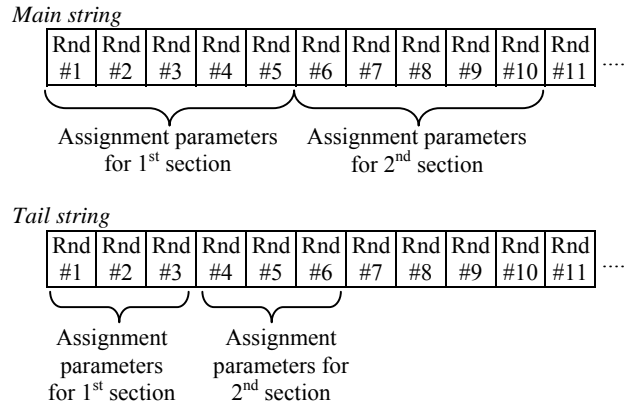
*Main string*

| Rnd #1 | Rnd #2 | Rnd #3 | Rnd #4 | Rnd #5 | Rnd #6 | Rnd #7 | Rnd #8 | Rnd #9 | Rnd #10 | Rnd #11 | .... |
|---|---|---|---|---|---|---|---|---|---|---|---|

Assignment parameters for 1$^{st}$ section

Assignment parameters for 2$^{nd}$ section

*Tail string*

| Rnd #1 | Rnd #2 | Rnd #3 | Rnd #4 | Rnd #5 | Rnd #6 | Rnd #7 | Rnd #8 | Rnd #9 | Rnd #10 | Rnd #11 | .... |
|---|---|---|---|---|---|---|---|---|---|---|---|

Assignment parameters for 1$^{st}$ section

Assignment parameters for 2$^{nd}$ section